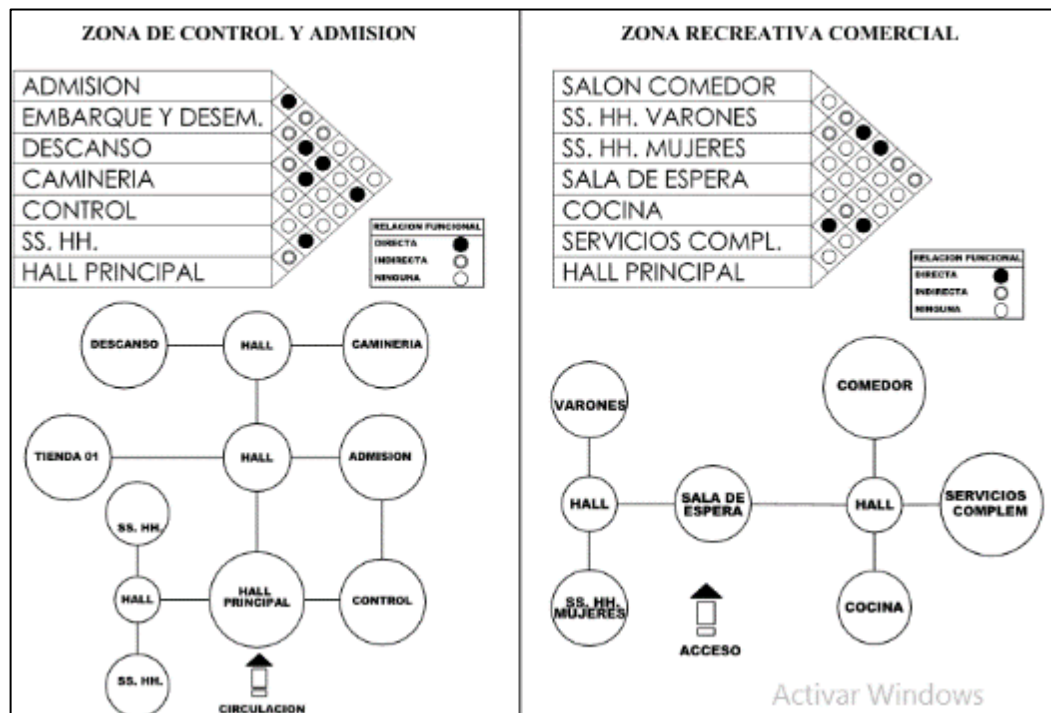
ZONA DE CONTROL Y ADMISION

ADMISION
EMBARQUE Y DESEM.
DESCANSO
CAMINERIA
CONTROL
SS. HH.
HALL PRINCIPAL

RELACION FUNCIONAL
DIRECTA
INDIRECTA
NINGUNA

DESCANSO
HALL
CAMINERIA
TIENDA 01
HALL
ADMISION
SS. HH.
HALL
HALL PRINCIPAL
CONTROL
SS. HH.
CIRCULACION

ZONA RECREATIVA COMERCIAL

SALON COMEDOR
SS. HH. VARONES
SS. HH. MUJERES
SALA DE ESPERA
COCINA
SERVICIOS COMPL.
HALL PRINCIPAL

RELACION FUNCIONAL
DIRECTA
INDIRECTA
NINGUNA

VARONES
COMEDOR
HALL
SALA DE ESPERA
HALL
SERVICIOS COMPLEM
SS. HH. MUJERES
ACCESO
COCINA

Activar Windows